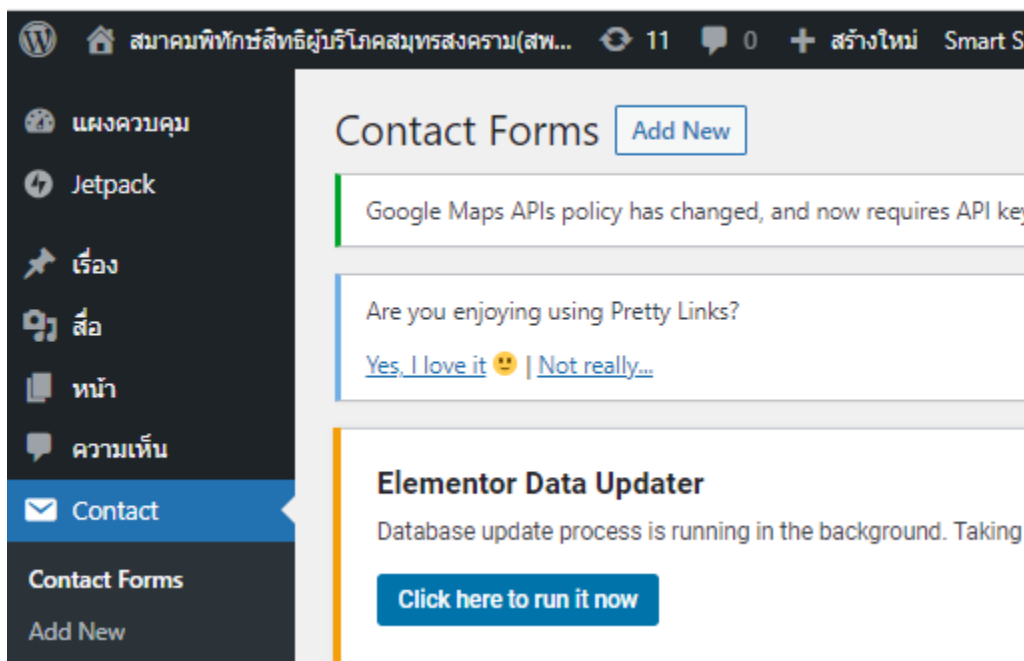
สมาคมพิทักษ์สิทธิผู้บริโภคสมุทรสงคราม(สพ... 11 0 สร้างใหม่ Smart S

แผงควบคุม

Jetpack

เรื่อง

สื่อ

หน้า

ความเห็น

Contact

Contact Forms

Add New

Contact Forms Add New

Google Maps APIs policy has changed, and now requires API ke

Are you enjoying using Pretty Links?

Yes, I love it 🙂 | Not really...

Elementor Data Updater

Database update process is running in the background. Taking

Click here to run it now